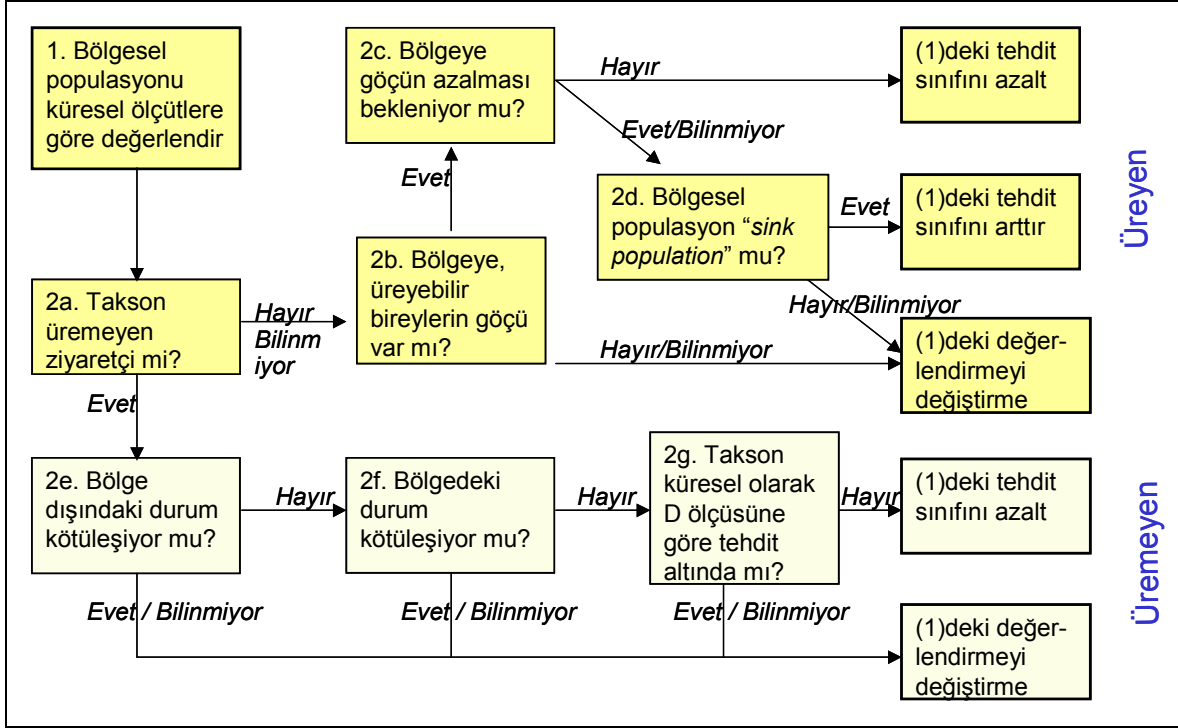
1. Bölgesel populasyonu küresel ölçütlere göre değerlendir

2c. Bölgeye göçün azalması bekleniyor mu?

Hayır

(1)deki tehdit sınıfını azalt

Evet/Bilinmiyor

Evet

2d. Bölgesel populasyon "*sink population*" mu?

Evet

(1)deki tehdit sınıfını arttır

Üreyen

2a. Takson üremeyen ziyaretçi mi?

Hayır Bilinmiyor

2b. Bölgeye, üreyebilir bireylerin göçü var mı?

Hayır/Bilinmiyor

Hayır/Bilinmiyor

(1)deki değerlendirmeyi değiştirme

Evet

2e. Bölge dışındaki durum kötüleşiyor mu?

Hayır

2f. Bölgedeki durum kötüleşiyor mu?

Hayır

2g. Takson küresel olarak D ölçüsüne göre tehdit altında mı?

Hayır

(1)deki tehdit sınıfını azalt

Üremeyen

Evet / Bilinmiyor

Evet / Bilinmiyor

Evet / Bilinmiyor

(1)deki değerlendirmeyi değiştirme